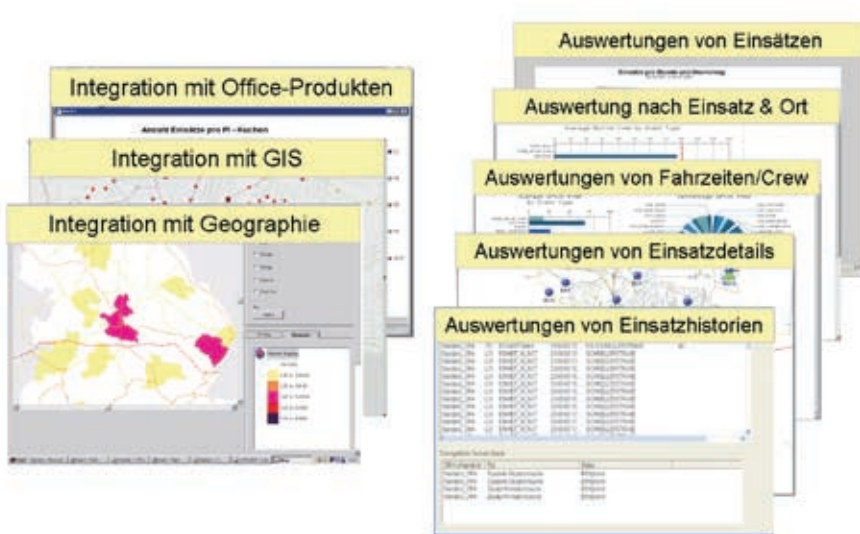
Integration mit Office-Produkten

Integration mit GIS

Integration mit Geographie

Auswertungen von Einsätzen

Auswertung nach Einsatz & Ort

Auswertungen von Fahrzeiten/Crew

Auswertungen von Einsatzdetails

Auswertungen von Einsatzhistorien